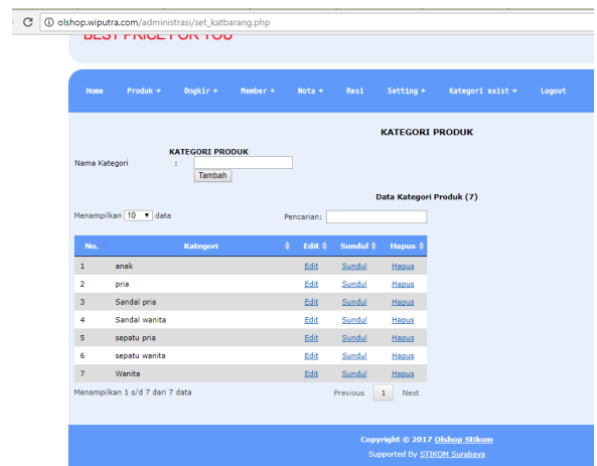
olshop.wiputra.com/administrasi/set_katbarang.php

BEST PRICE FOR YOU

Home Produk + Ongkir + Member + Nota + Resi Setting + Kategori exist + Logout

KATEGORI PRODUK

KATEGORI PRODUK

Nama Kategori :

Tambah

Data Kategori Produk (7)

Menampilkan 10 data

Pencarian:

| No. | Kategori | Edit | Sundul | Hapus |
|---|---|---|---|---|
| 1 | anak | Edit | Sundul | Hapus |
| 2 | pria | Edit | Sundul | Hapus |
| 3 | Sandal pria | Edit | Sundul | Hapus |
| 4 | Sandal wanita | Edit | Sundul | Hapus |
| 5 | sepatu pria | Edit | Sundul | Hapus |
| 6 | sepatu wanita | Edit | Sundul | Hapus |
| 7 | Wanita | Edit | Sundul | Hapus |

Menampilkan 1 s/d 7 dari 7 data

Previous 1 Next

Copyright © 2017 Olshop Stikom

Supported By STIKOM Surabaya